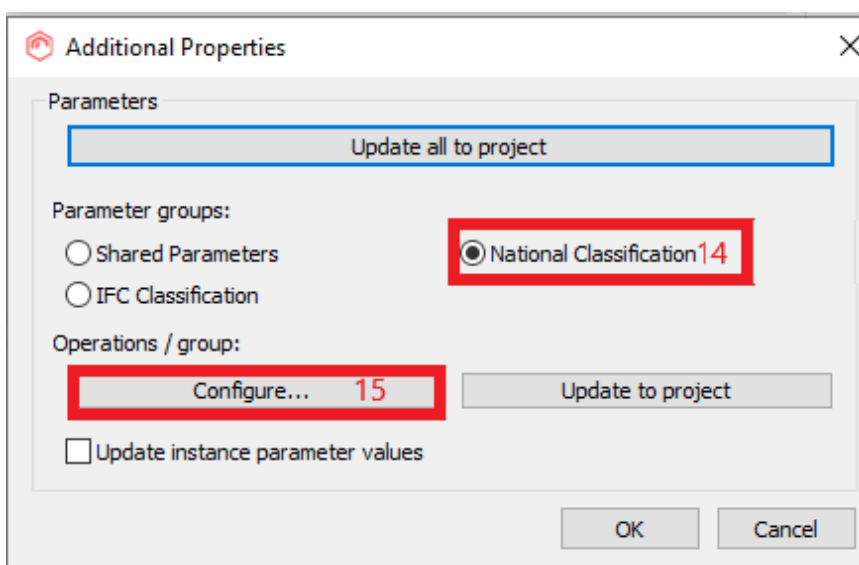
Additional Properties

Parameters

Update all to project

Parameter groups:

Shared Parameters

National Classification 14

IFC Classification

Operations / group:

Configure... 15

Update to project

Update instance parameter values

OK

Cancel